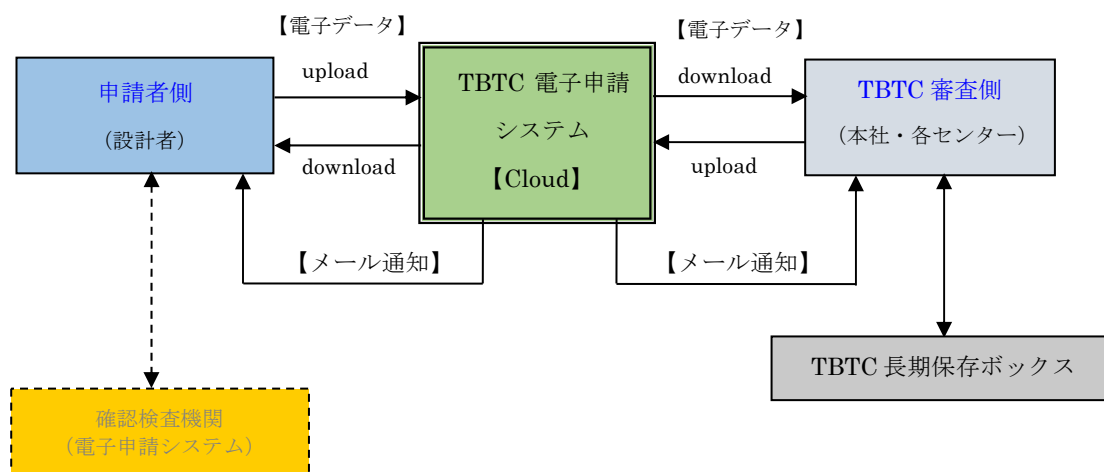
【電子データ】

upload

申請者側

（設計者）

download

TBTC 電子申請システム

【Cloud】

【電子データ】

download

TBTC 審査側

（本社・各センター）

upload

【メール通知】

【メール通知】

TBTC 長期保存ボックス

確認検査機関
（電子申請システム）